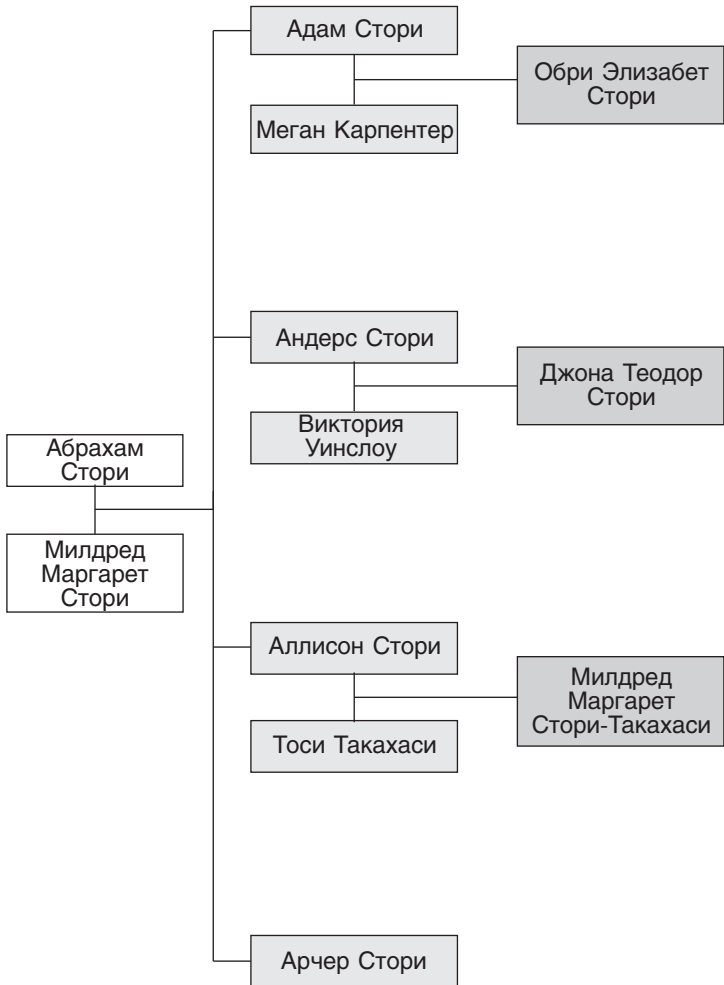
Адам Стори

Меган Карпентер

Обри Элизабет Стори

Андерс Стори

Виктория Уинслоу

Джона Теодор Стори

Абрахам Стори

Милдред Маргарет Стори

Аллисон Стори

Тоси Такахаси

Милдред Маргарет Стори-Такахаси

Арчер Стори